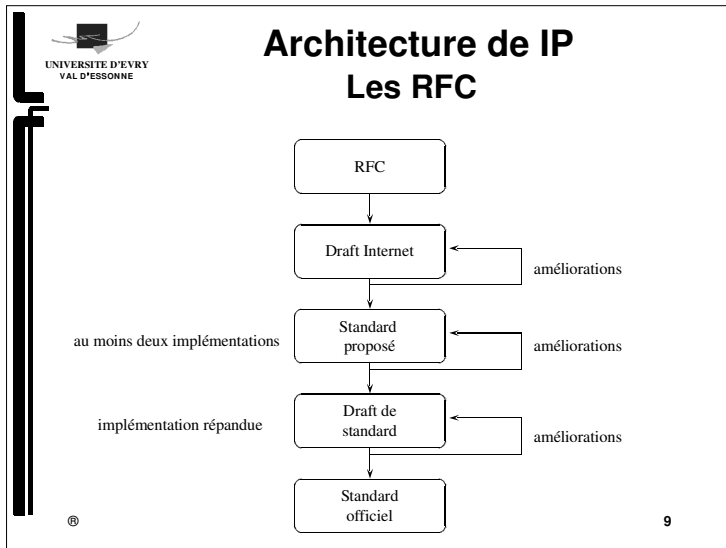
UNIVERSITE D'EVRY
VAL D'ESSONNE

Architecture de IP
Les RFC

RFC

Draft Internet

améliorations

au moins deux implémentations

Standard proposé

améliorations

implémentation répandue

Draft de standard

améliorations

Standard officiel

®

9